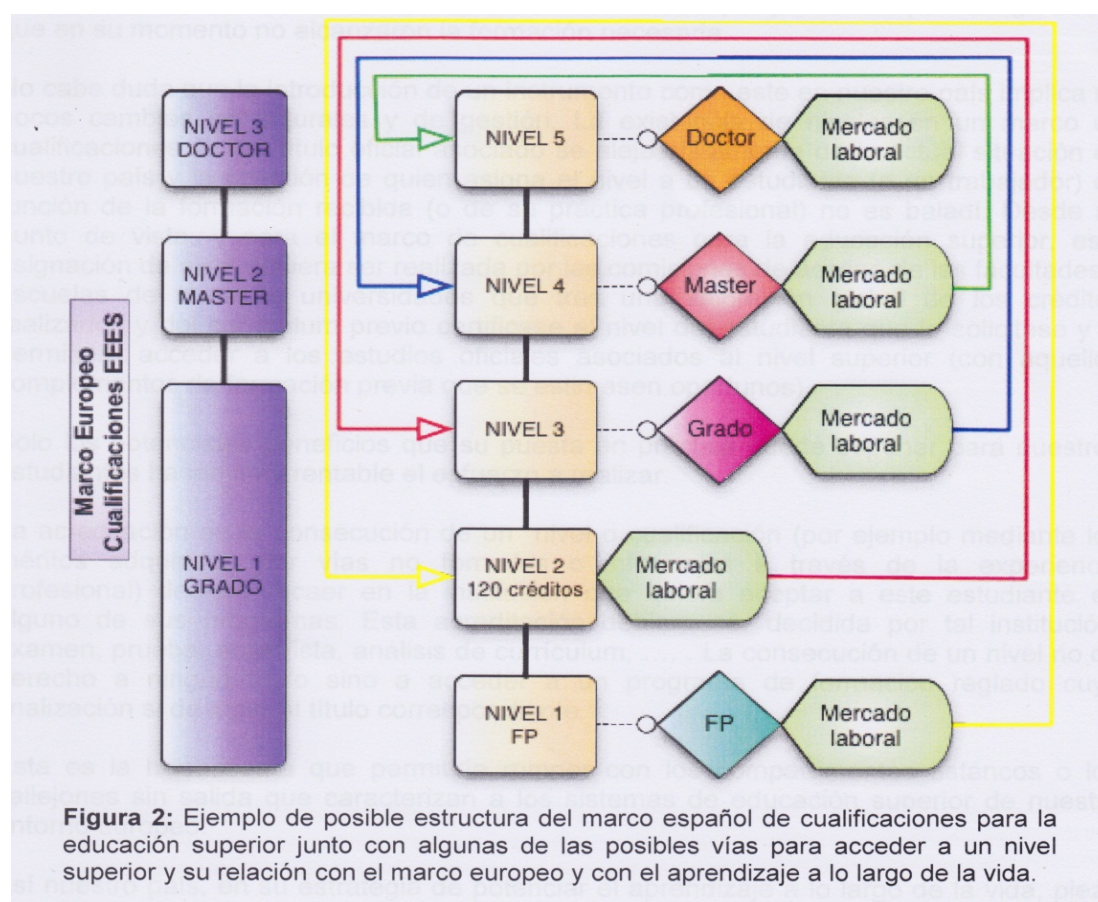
NIVEL 3 DOCTOR

NIVEL 2 MASTER

Marco Europeo Cualificaciones EEES

NIVEL 1 GRADO

NIVEL 5

Doctor

Mercado laboral

NIVEL 4

Master

Mercado laboral

NIVEL 3

Grado

Mercado laboral

NIVEL 2 120 créditos

Mercado laboral

NIVEL 1 FP

FP

Mercado laboral

**Figura 2:** Ejemplo de posible estructura del marco español de cualificaciones para la educación superior junto con algunas de las posibles vías para acceder a un nivel superior y su relación con el marco europeo y con el aprendizaje a lo largo de la vida.